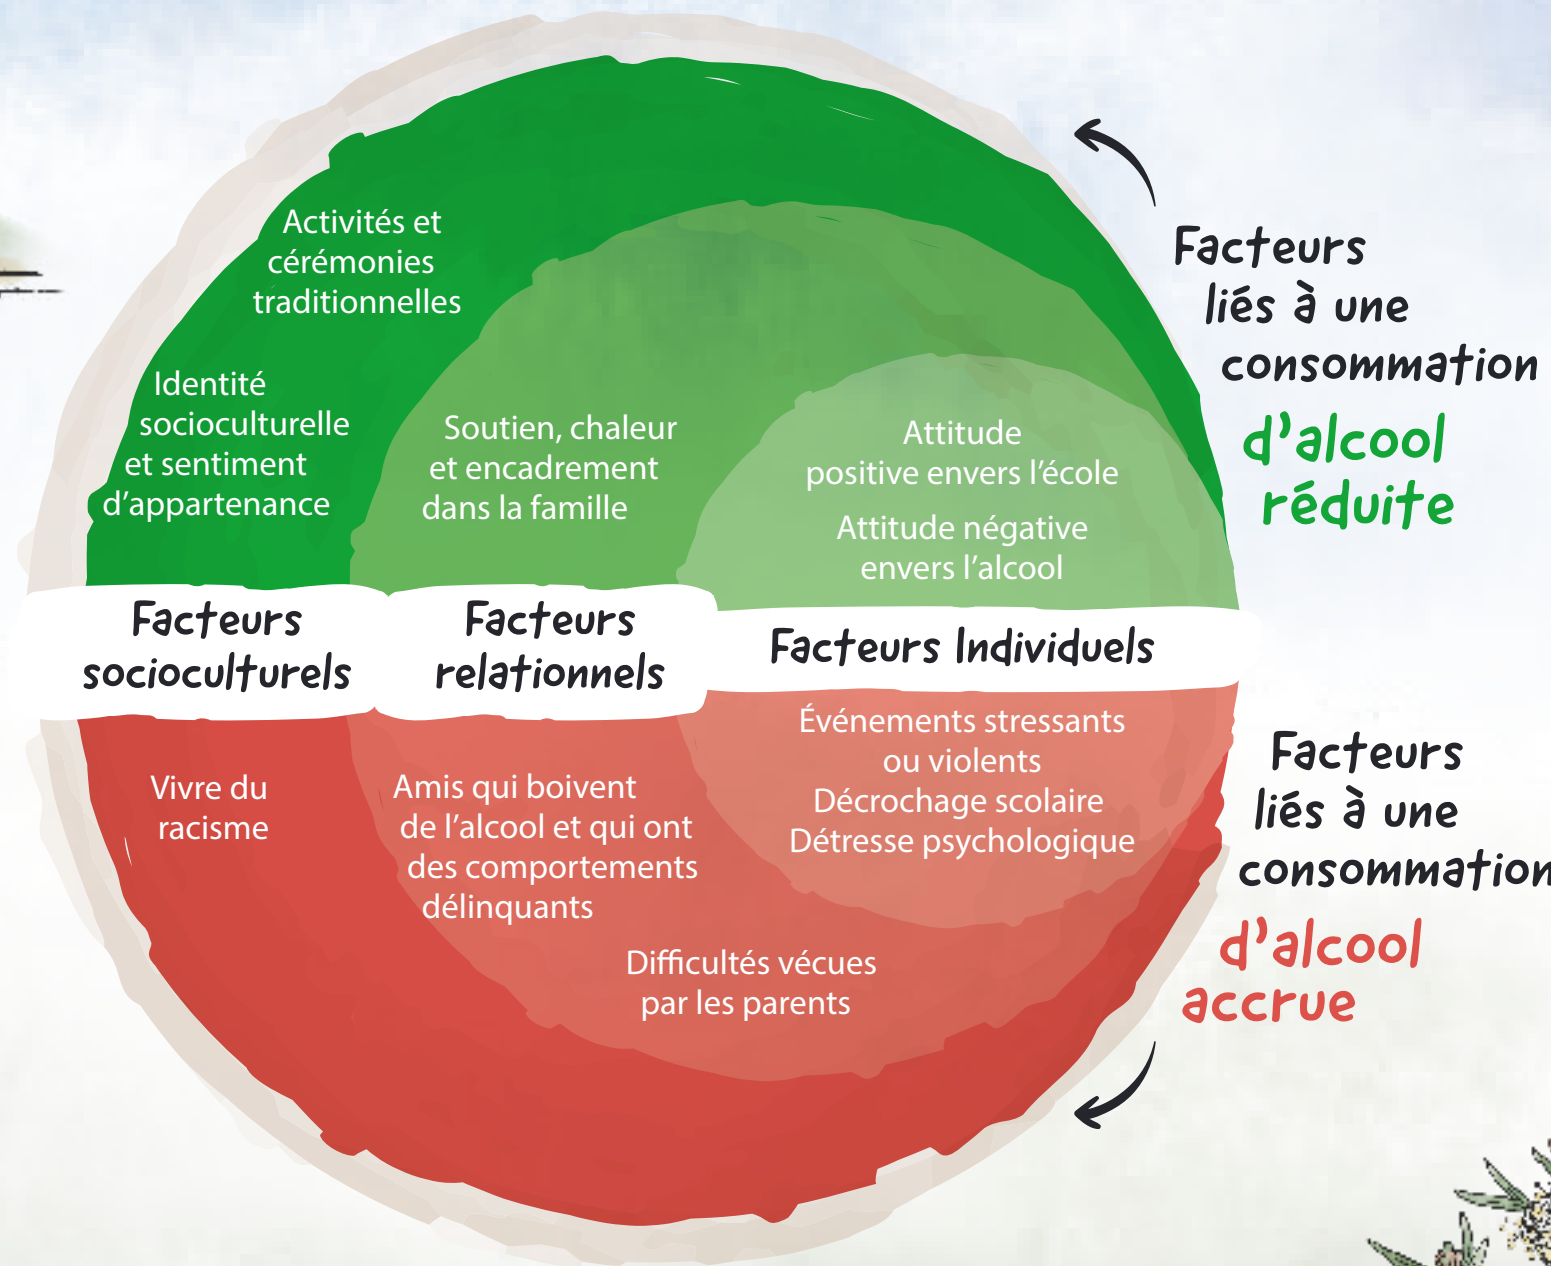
Activités et cérémonies traditionnelles

Identité socioculturelle et sentiment d'appartenance

Soutien, chaleur et encadrement dans la famille

Attitude positive envers l'école

Attitude négative envers l'alcool

Facteurs liés à une consommation d'alcool réduite

Facteurs socioculturels

Facteurs relationnels

Facteurs Individuels

Vivre du racisme

Amis qui boivent de l'alcool et qui ont des comportements délinquants

Événements stressants ou violents

Décrochage scolaire

Détresse psychologique

Difficultés vécues par les parents

Facteurs liés à une consommation d'alcool accrue